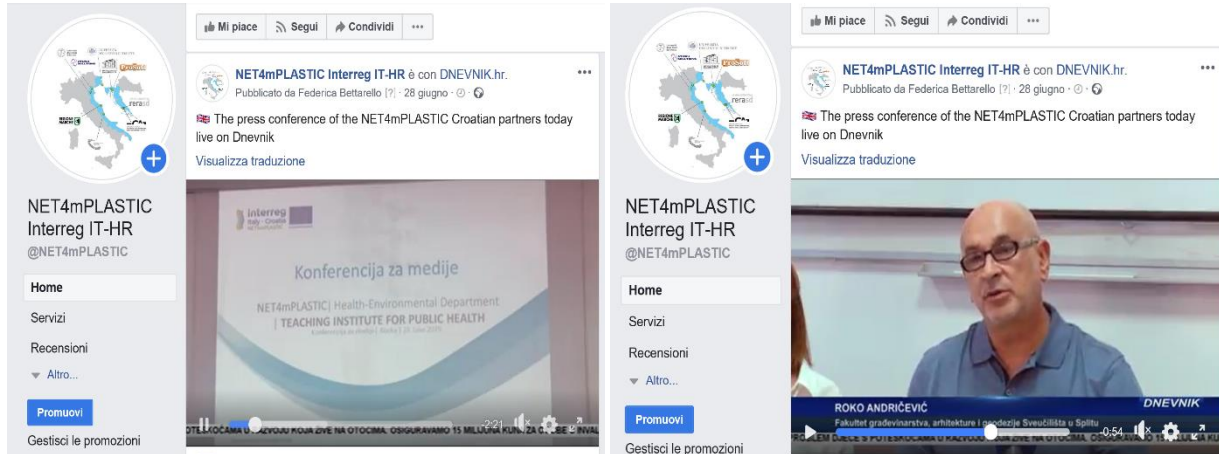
NET4mPLASTIC Interreg IT-HR
@NET4mPLASTIC

Home
Servizi
Recensioni
Altro...

Promuovi
Gestisci le promozioni

Mi piace Segui Condividi ...

NET4mPLASTIC Interreg IT-HR è con DNEVNIK.hr.
Pubblicato da Federica Bettarello [?] · 28 giugno ·

The press conference of the NET4mPLASTIC Croatian partners today live on Dnevnik

Visualizza traduzione

interreg

Konferencija za medije

NET4mPLASTIC | Health-Environmental Department
| TEACHING INSTITUTE FOR PUBLIC HEALTH

2:21

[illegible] U RAZVOJU KOJA ŽIVE NA OTOCIMA, OSIGURAVAMO 15 MILIJUNA KUNA ZA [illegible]

NET4mPLASTIC Interreg IT-HR
@NET4mPLASTIC

Home
Servizi
Recensioni
Altro...

Promuovi
Gestisci le promozioni

Mi piace Segui Condividi ...

NET4mPLASTIC Interreg IT-HR è con DNEVNIK.hr.
Pubblicato da Federica Bettarello [?] · 28 giugno ·

The press conference of the NET4mPLASTIC Croatian partners today live on Dnevnik

Visualizza traduzione

ROKO ANDRIČEVIĆ
Fakultet građevinarstva, arhitekture i geodezije Sveučilišta u Splitu
DNEVNIK

0:54

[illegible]LEM DJECE S POTEŠKOĆAMA U RAZVOJU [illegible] NA OTOCIMA, OSIGURAVAMO 15 MILIJUNA KUNA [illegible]